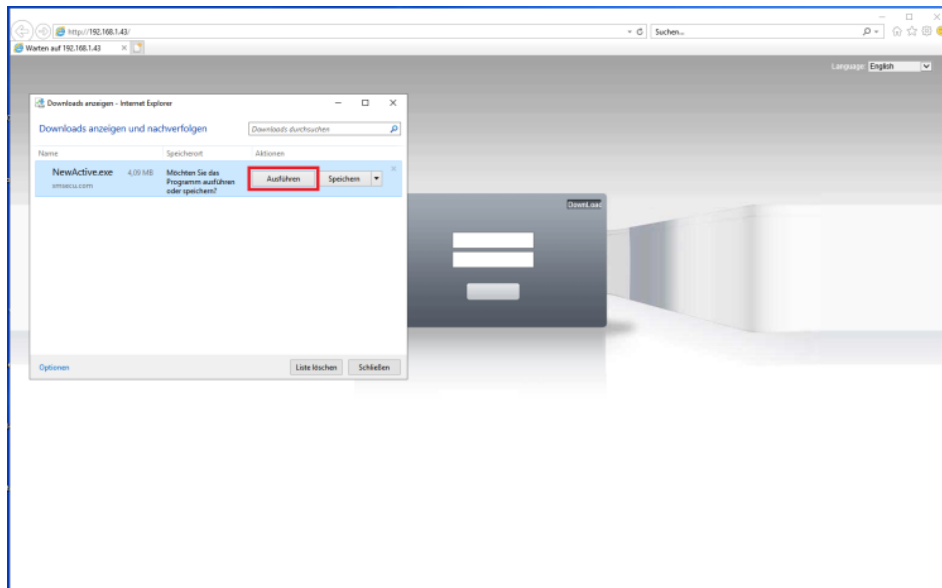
http://192.168.1.43/
Suchen...
Warten auf 192.168.1.43
Language: English

Downloads anzeigen - Internet Explorer
Downloads anzeigen und nachverfolgen
Downloads durchsuchen

| Name | Speicherort | Aktionen |
|---|---|---|
| NewActive.exe 4,08 MB xmsecu.com | Möchten Sie das Programm ausführen oder speichern? | Ausführen Speichern |

Optionen
Liste löschen
Schließen

DownLoad